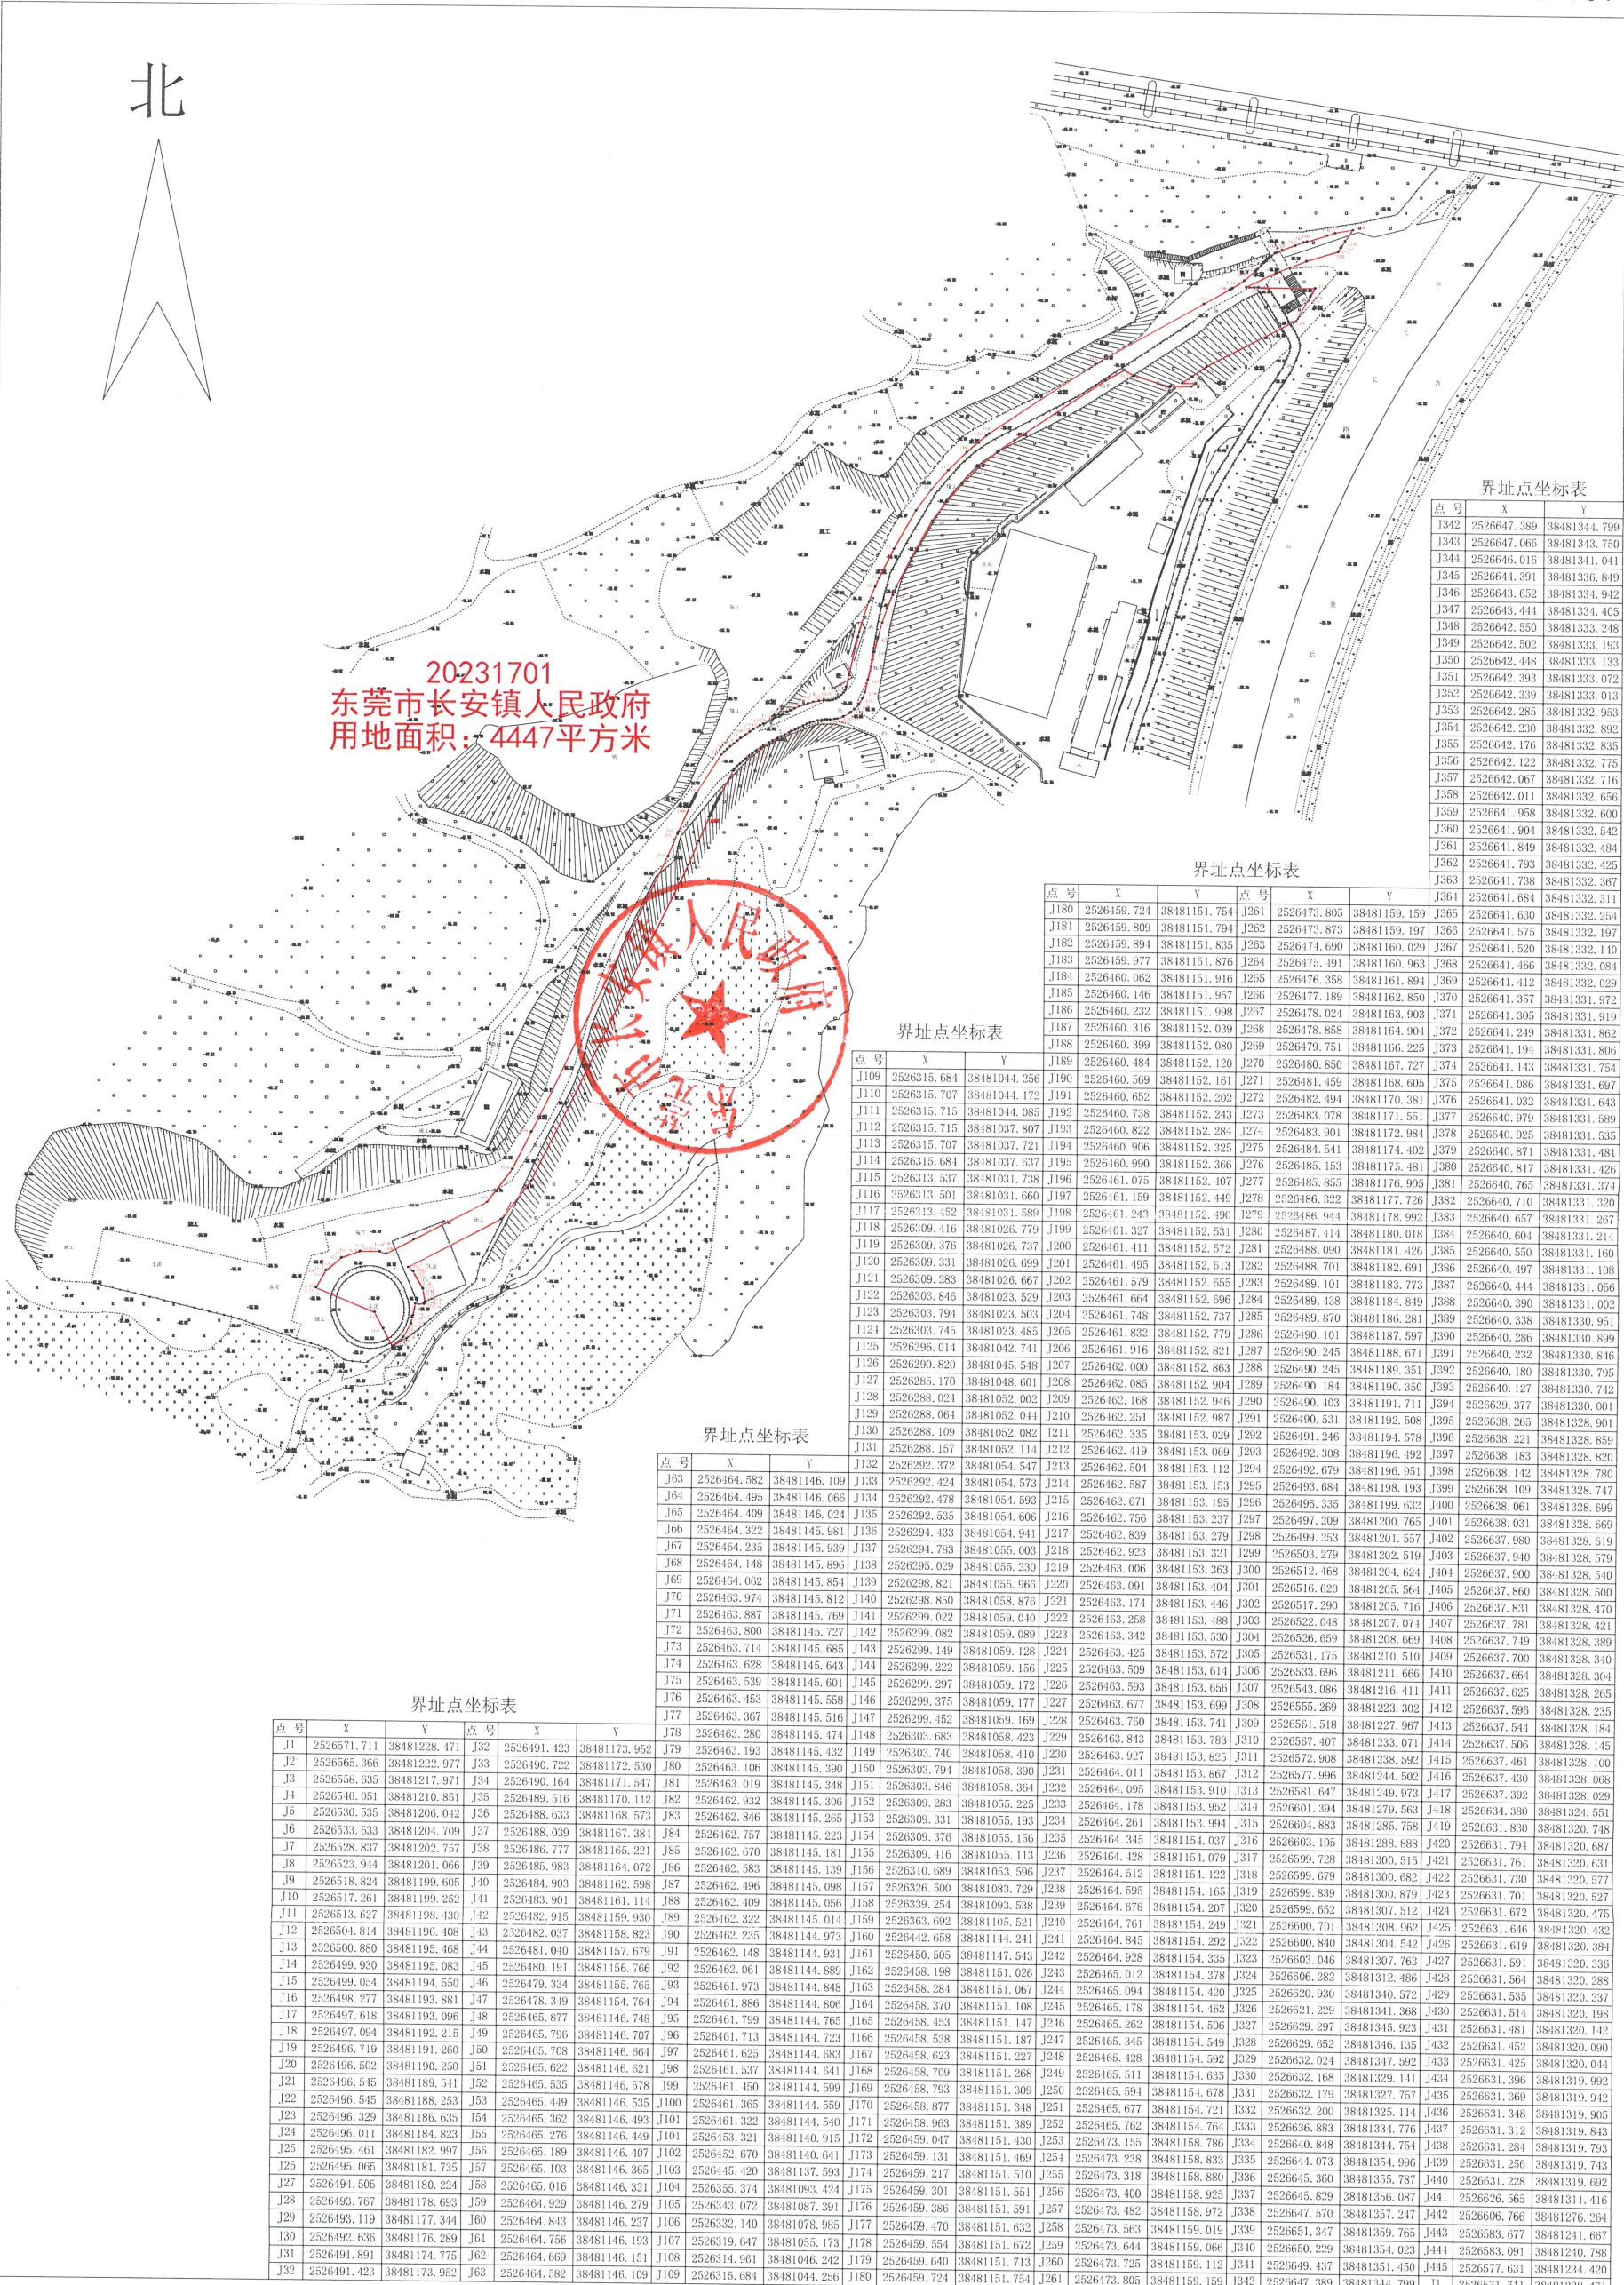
北

20231701
东莞市长安镇人民政府
用地面积：4447平方米

界址点坐标表

| 点号 | X | Y |
|---|---|---|
| J342 | 2526647.389 | 38481344.799 |
| J343 | 2526647.066 | 38481343.750 |
| J344 | 2526646.016 | 38481341.041 |
| J345 | 2526644.391 | 38481336.849 |
| J346 | 2526643.652 | 38481334.942 |
| J347 | 2526643.444 | 38481334.405 |
| J348 | 2526642.550 | 38481333.248 |
| J349 | 2526642.502 | 38481333.193 |
| J350 | 2526642.448 | 38481333.133 |
| J351 | 2526642.393 | 38481333.072 |
| J352 | 2526642.339 | 38481333.013 |
| J353 | 2526642.285 | 38481332.953 |
| J354 | 2526642.230 | 38481332.892 |
| J355 | 2526642.176 | 38481332.835 |
| J356 | 2526642.122 | 38481332.775 |
| J357 | 2526642.067 | 38481332.716 |
| J358 | 2526642.011 | 38481332.656 |
| J359 | 2526641.958 | 38481332.600 |
| J360 | 2526641.904 | 38481332.542 |
| J361 | 2526641.849 | 38481332.484 |
| J362 | 2526641.793 | 38481332.425 |
| J363 | 2526641.738 | 38481332.367 |

界址点坐标表

界址点坐标表

界址点坐标表

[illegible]